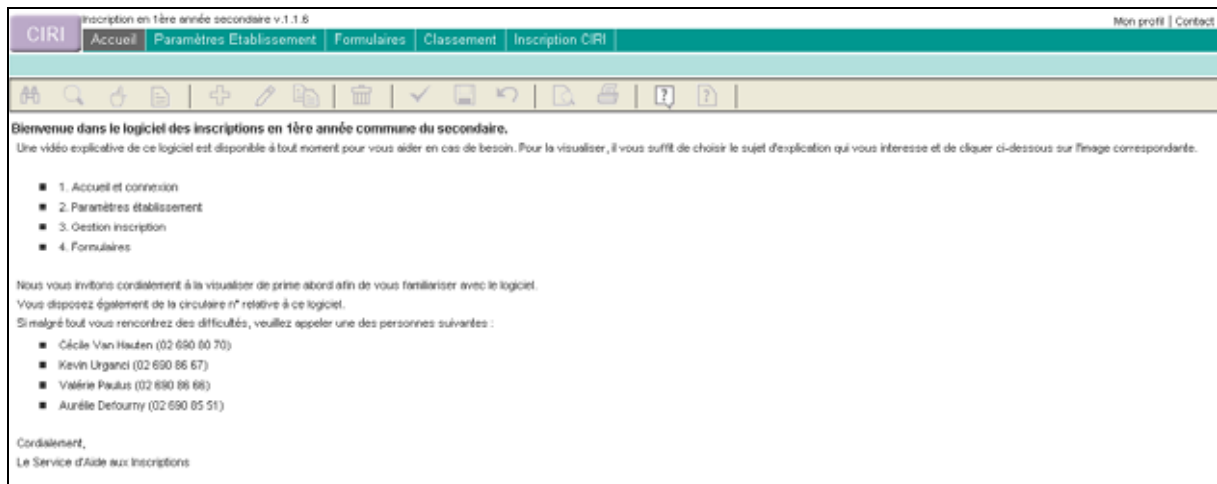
CIRI

Inscription en 1ère année secondaire v.1.1.6

Mon profil | Contact

Accueil | Paramètres Etablissement | Formulaires | Classement | Inscription CIRI

Bienvenue dans le logiciel des inscriptions en 1ère année commune du secondaire.

Une vidéo explicative de ce logiciel est disponible à tout moment pour vous aider en cas de besoin. Pour la visualiser, il vous suffit de choisir le sujet d'explication qui vous interesse et de cliquer ci-dessous sur l'image correspondante.

- 1. Accueil et connexion
- 2. Paramètres établissement
- 3. Gestion inscription
- 4. Formulaires

Nous vous invitons cordialement à la visualiser de prime abord afin de vous familiariser avec le logiciel.

Vous disposez également de la circulaire n° relative à ce logiciel.

Si malgré tout vous rencontrez des difficultés, veuillez appeler une des personnes suivantes :

- Cécile Van Hauten (02 690 80 70)
- Kevin Urganci (02 690 86 67)
- Valérie Paulus (02 690 86 66)
- Aurélie Defourny (02 690 85 51)

Cordialement,

Le Service d'Aide aux Inscriptions